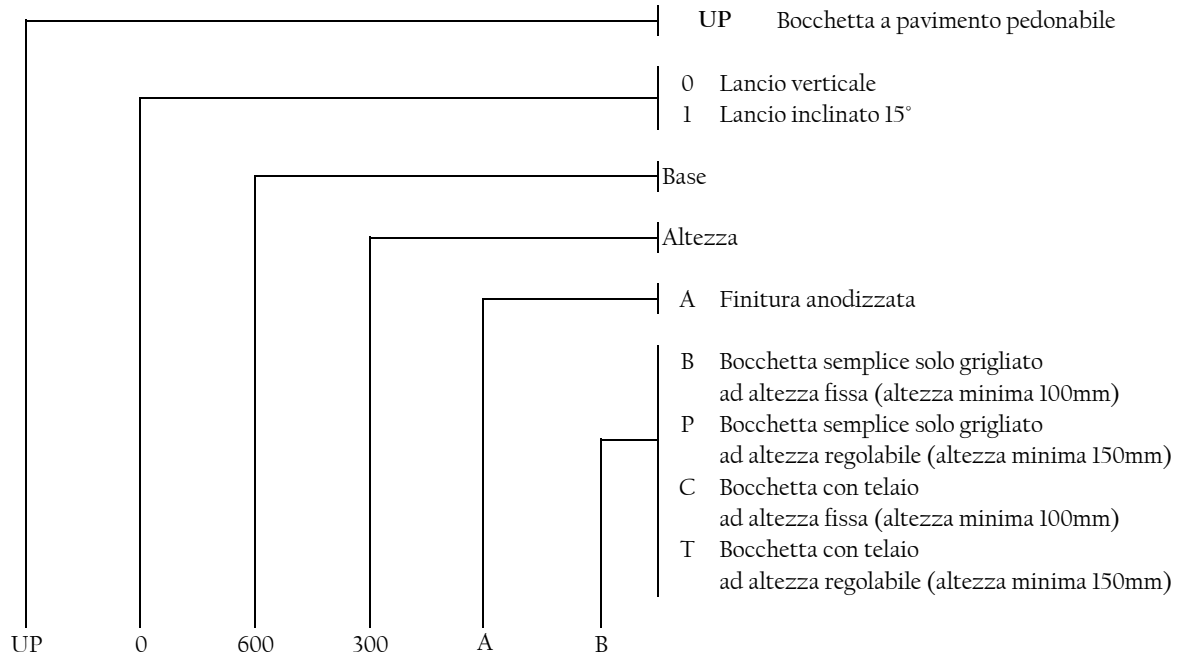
UP Bocchetta a pavimento pedonabile

0 Lancio verticale
1 Lancio inclinato 15°

Base

Altezza

A Finitura anodizzata

B Bocchetta semplice solo grigliato ad altezza fissa (altezza minima 100mm)
P Bocchetta semplice solo grigliato ad altezza regolabile (altezza minima 150mm)
C Bocchetta con telaio ad altezza fissa (altezza minima 100mm)
T Bocchetta con telaio ad altezza regolabile (altezza minima 150mm)

UP 0 600 300 A B